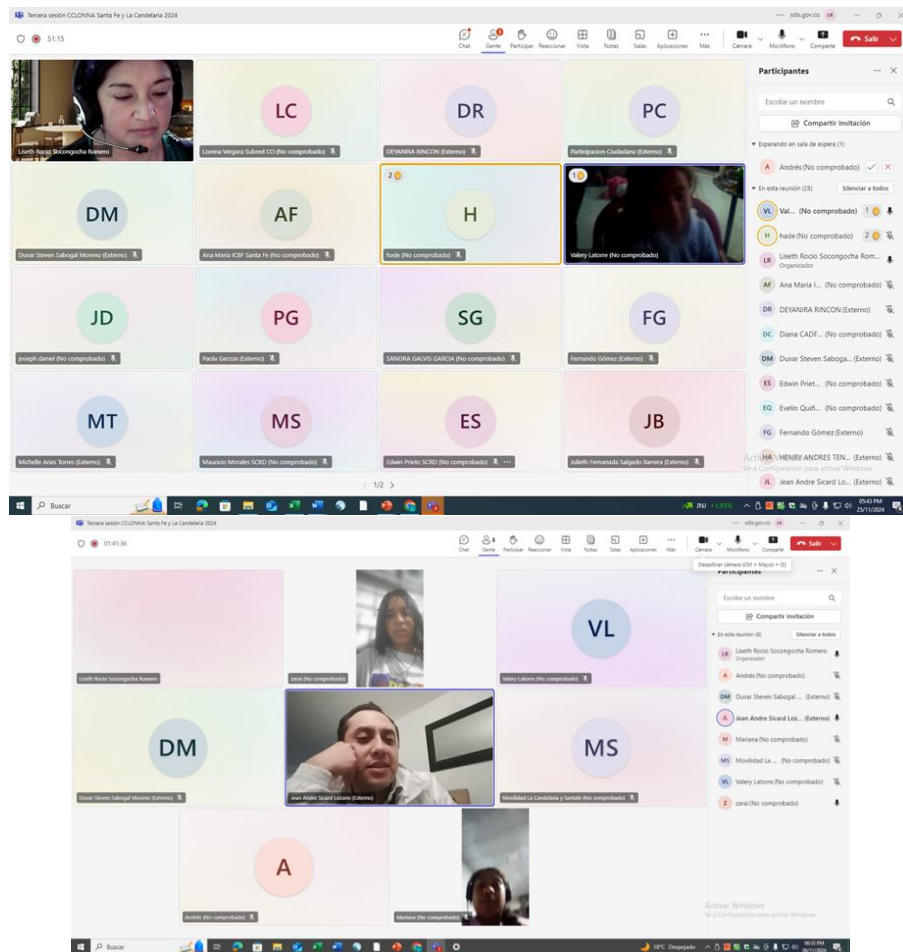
Tercera sesión CCLONNA Santa Fe y La Candelaria 2024

sdis.gov.co LR

51:15

Chat Gente Participar Reaccionar Vista Notas Salas Aplicaciones Más Cámara Micrófono Compartir Salir

Participantes

Escribe un nombre

Compartir invitación

Esperando en sala de espera (1)

A Andrés (No comprobado)

En esta reunión (23) Silenciar a todos

VL Val... (No comprobado) 1

H hade (No comprobado) 2

LR Liseth Rocio Socongocha Rom... Organizador

AF Ana María I... (No comprobado)

DR DEYANIRA RINCON (Externo)

DC Diana CADF... (No comprobado)

DM Duvar Steven Saboga... (Externo)

ES Edwin Priet... (No comprobado)

EQ Evelin Quiñ... (No comprobado)

FG Fernando Gómez (Externo)

HA HENRY ANDRES TEN... (Externo)

JL Jean Andre Sicard Lo... (Externo)

Liseth Rocio Socongocha Romero

LC Lorena Vergara Subred CO (No comprobado)

DR DEYANIRA RINCON (Externo)

PC Participacion Ciudadana (Externo)

DM Duvar Steven Sabogal Moreno (Externo)

AF Ana Maria ICBF Santa Fe (No comprobado)

H hade (No comprobado)

Valery Latorre (No comprobado)

JD joseph daniel (No comprobado)

PG Paola Garzon (Externo)

SG SANDRA GALVIS GARCIA (No comprobado)

FG Fernando Gómez (Externo)

MT Michelle Arias Torres (Externo)

MS Mauricio Morales SCRD (No comprobado)

ES Edwin Prieto SCRD (No comprobado)

JB Julieth Fernanda Salgado Barrera (Externo)

1/2

Activar Windows
Ve a Configuración para activar Windows.

Buscar

JNJ +1,03%

05:43 PM 25/11/2024

Tercera sesión CCLONNA Santa Fe y La Candelaria 2024

sdis.gov.co LR

01:41:36

Chat Gente Participar Reaccionar Vista Notas Salas Aplicaciones Más Cámara Micrófono Compartir Salir

Desactivar cámara (Ctrl + Mayús + O)

Participantes

Escribe un nombre

Compartir invitación

En esta reunión (8) Silenciar a todos

LR Liseth Rocio Socongocha Romero Organizador

A Andrés (No comprobado)

DM Duvar Steven Sabogal ... (Externo)

JL Jean Andre Sicard Loz... (Externo)

M Mariana (No comprobado)

MS Movilidad La ... (No comprobado)

VL Valery Latorre (No comprobado)

Z zarai (No comprobado)

Liseth Rocio Socongocha Romero

zarai (No comprobado)

VL Valery Latorre (No comprobado)

DM Duvar Steven Sabogal Moreno (Externo)

Jean Andre Sicard Lozano (Externo)

MS Movilidad La Candelaria y Santafe (No comprobado)

A Andrés (No comprobado)

Mariana (No comprobado)

Activar Windows
Ve a Configuración para activar Windows.

Buscar

18°C Despejado

06:33 PM 25/11/2024